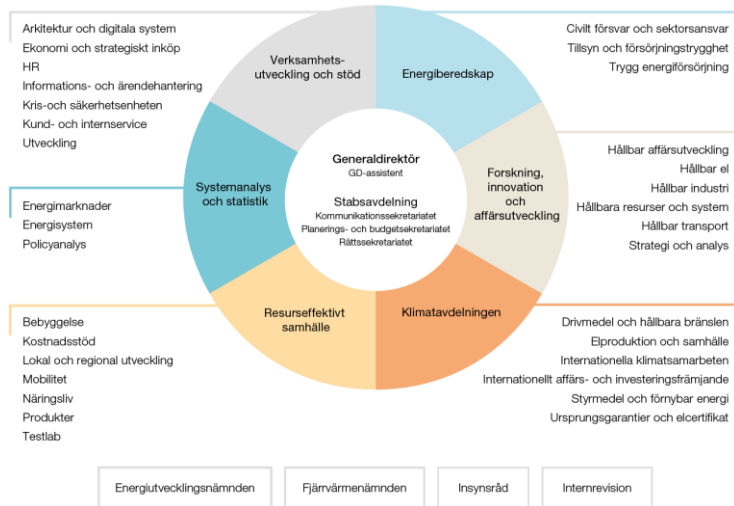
Arkitektur och digitala system
Ekonomi och strategiskt inköp
HR
Informations- och ärendehantering
Kris-och säkerhetsenheten
Kund- och internservice
Utveckling

Verksamhetsutveckling och stöd

Energiberedskap

Civilt försvar och sektorsansvar
Tillsyn och försörjningstrygghet
Trygg energiförsörjning

Generaldirektör
GD-assistent

Stabsavdelning
Kommunikationssekretariatet
Planerings- och budgetsekretariatet
Rättssekretariatet

Systemanalys och statistik

Forskning, innovation och affärsutveckling

Hållbar affärsutveckling
Hållbar el
Hållbar industri
Hållbara resurser och system
Hållbar transport
Strategi och analys

Energimarknader
Energisystem
Policyanalys

Resurseffektivt samhälle

Klimatavdelningen

Bebyggelse
Kostnadsstöd
Lokal och regional utveckling
Mobilitet
Näringsliv
Produkter
Testlab

Drivmedel och hållbara bränslen
Elproduktion och samhälle
Internationella klimatsamarbeten
Internationellt affärs- och investeringsfrämjande
Styrmedel och förnybar energi
Ursprungsgarantier och elcertifikat

Energiutvecklingsnämnden
Fjärrvärmenämnden
Insynsråd
Internrevision